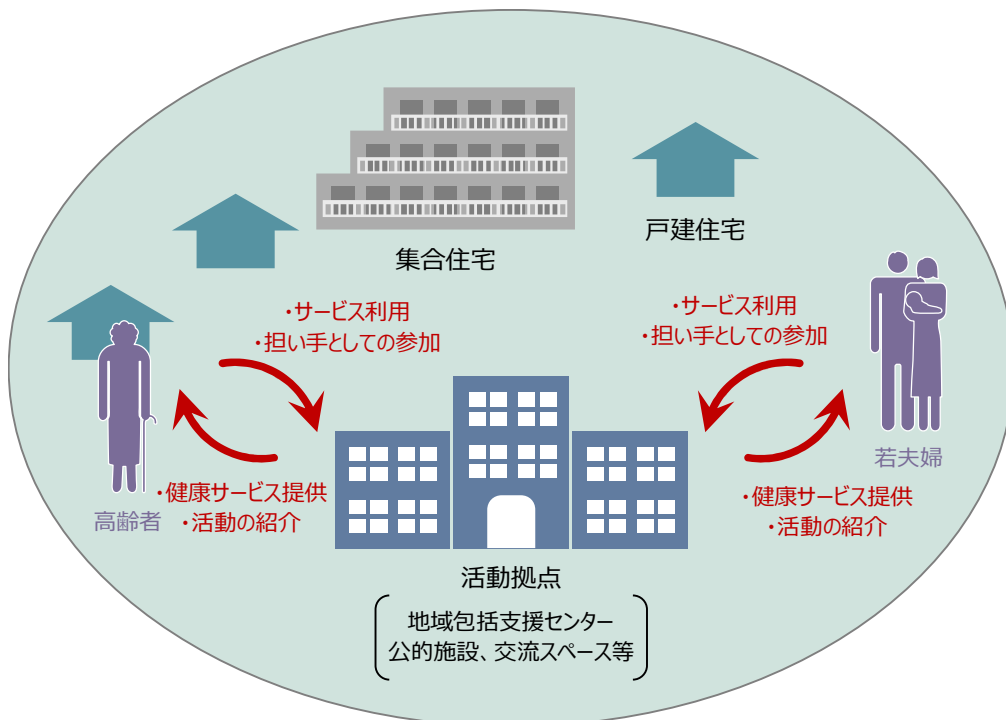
集合住宅

戸建住宅

・サービス利用
・担い手としての参加

・サービス利用
・担い手としての参加

高齢者

・健康サービス提供
・活動の紹介

若夫婦

・健康サービス提供
・活動の紹介

活動拠点

地域包括支援センター
公的施設、交流スペース等